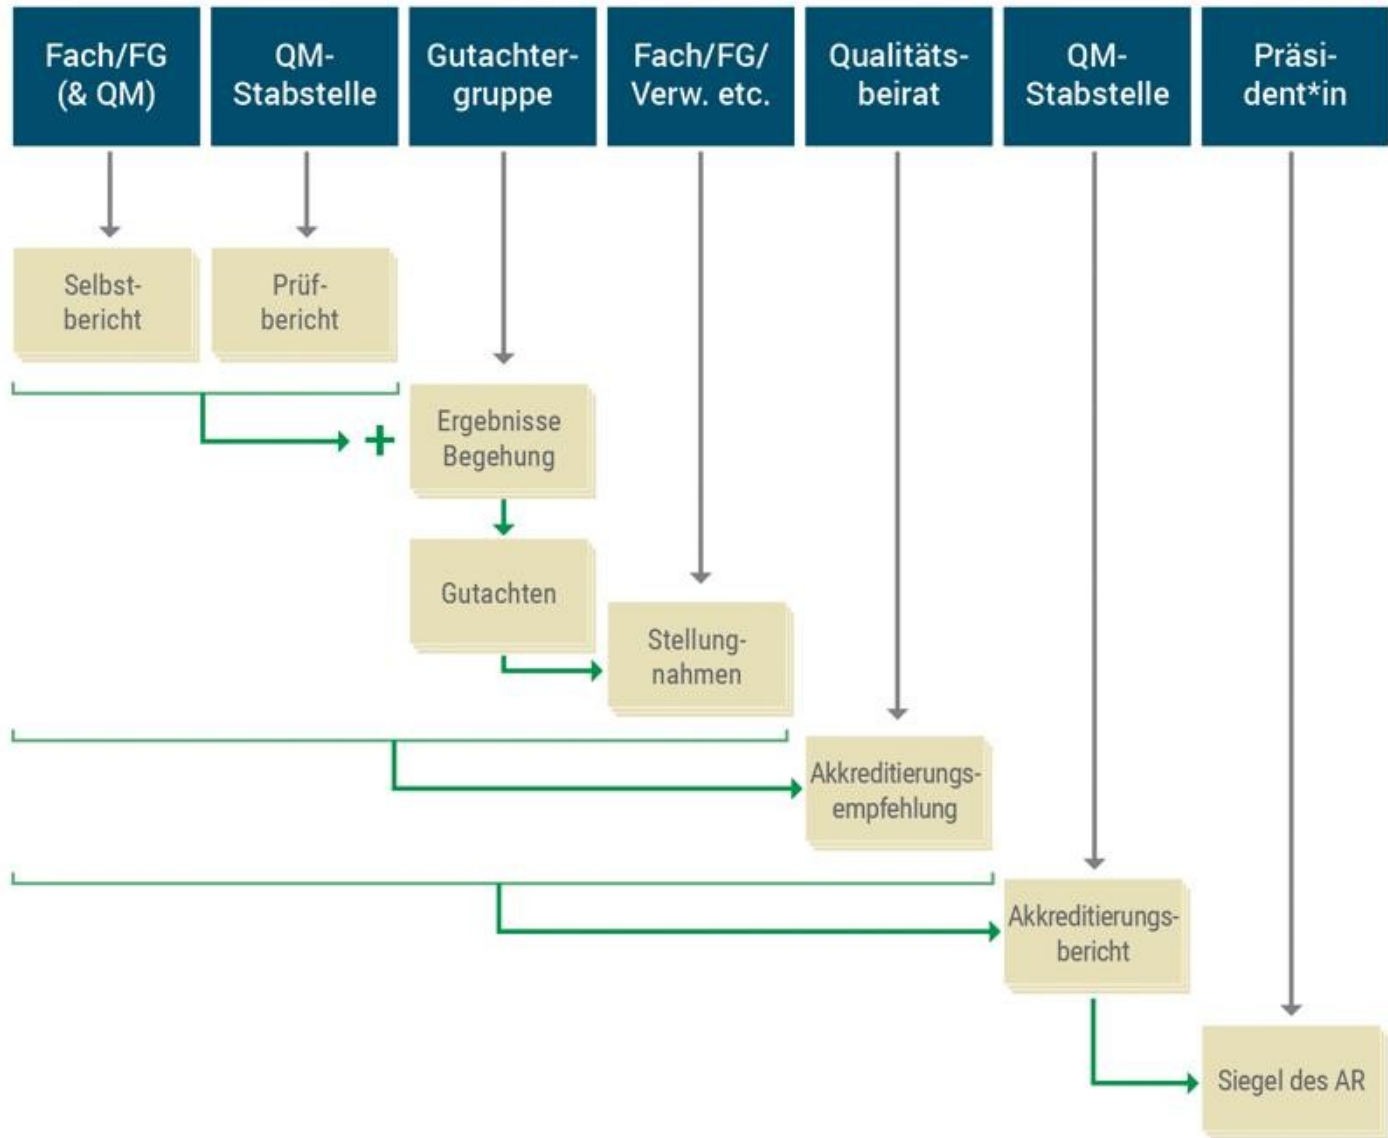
Fach/FG (& QM)

QM-Stabstelle

Gutachtergruppe

Fach/FG/ Verw. etc.

Qualitätsbeirat

QM-Stabstelle

Präsident*in

Selbstbericht

Prüfbericht

+

Ergebnisse Begehung

Gutachten

Stellungnahmen

Akkreditierungsempfehlung

Akkreditierungsbericht

Siegel des AR